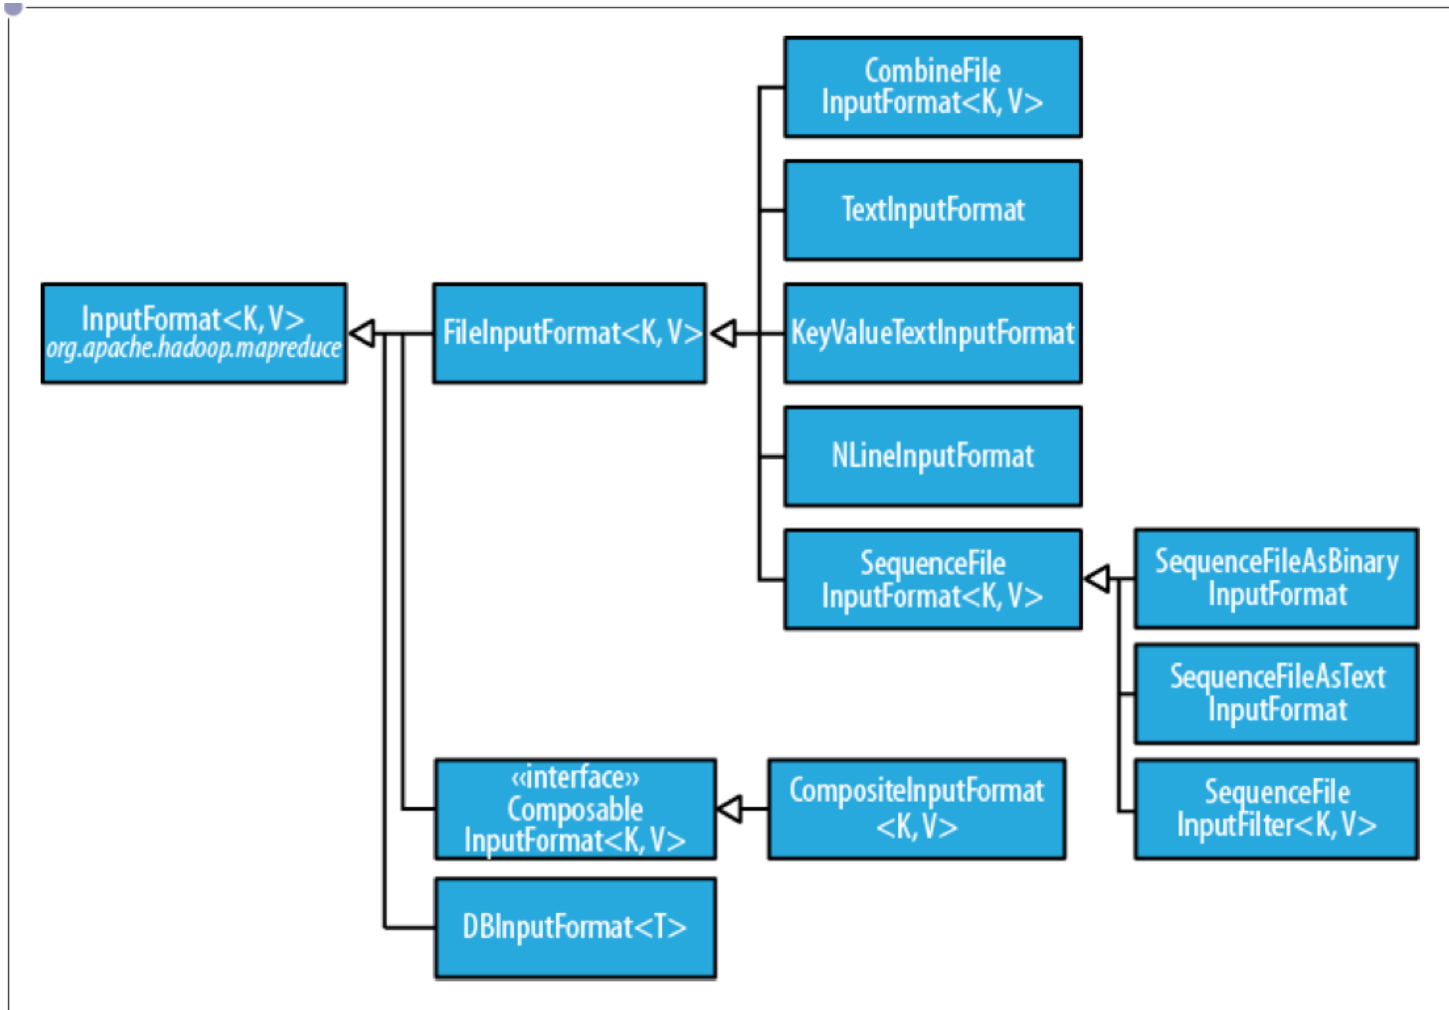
InputFormat<K, V>
org.apache.hadoop.mapreduce

FileInputFormat<K, V>

CombineFile InputFormat<K, V>

TextInputFormat

KeyValueTextInputFormat

NLineInputFormat

SequenceFile InputFormat<K, V>

SequenceFileAsBinary InputFormat

SequenceFileAsText InputFormat

SequenceFile InputFilter<K, V>

«interface» Composable InputFormat<K, V>

CompositeInputFormat <K, V>

DBInputFormat<T>